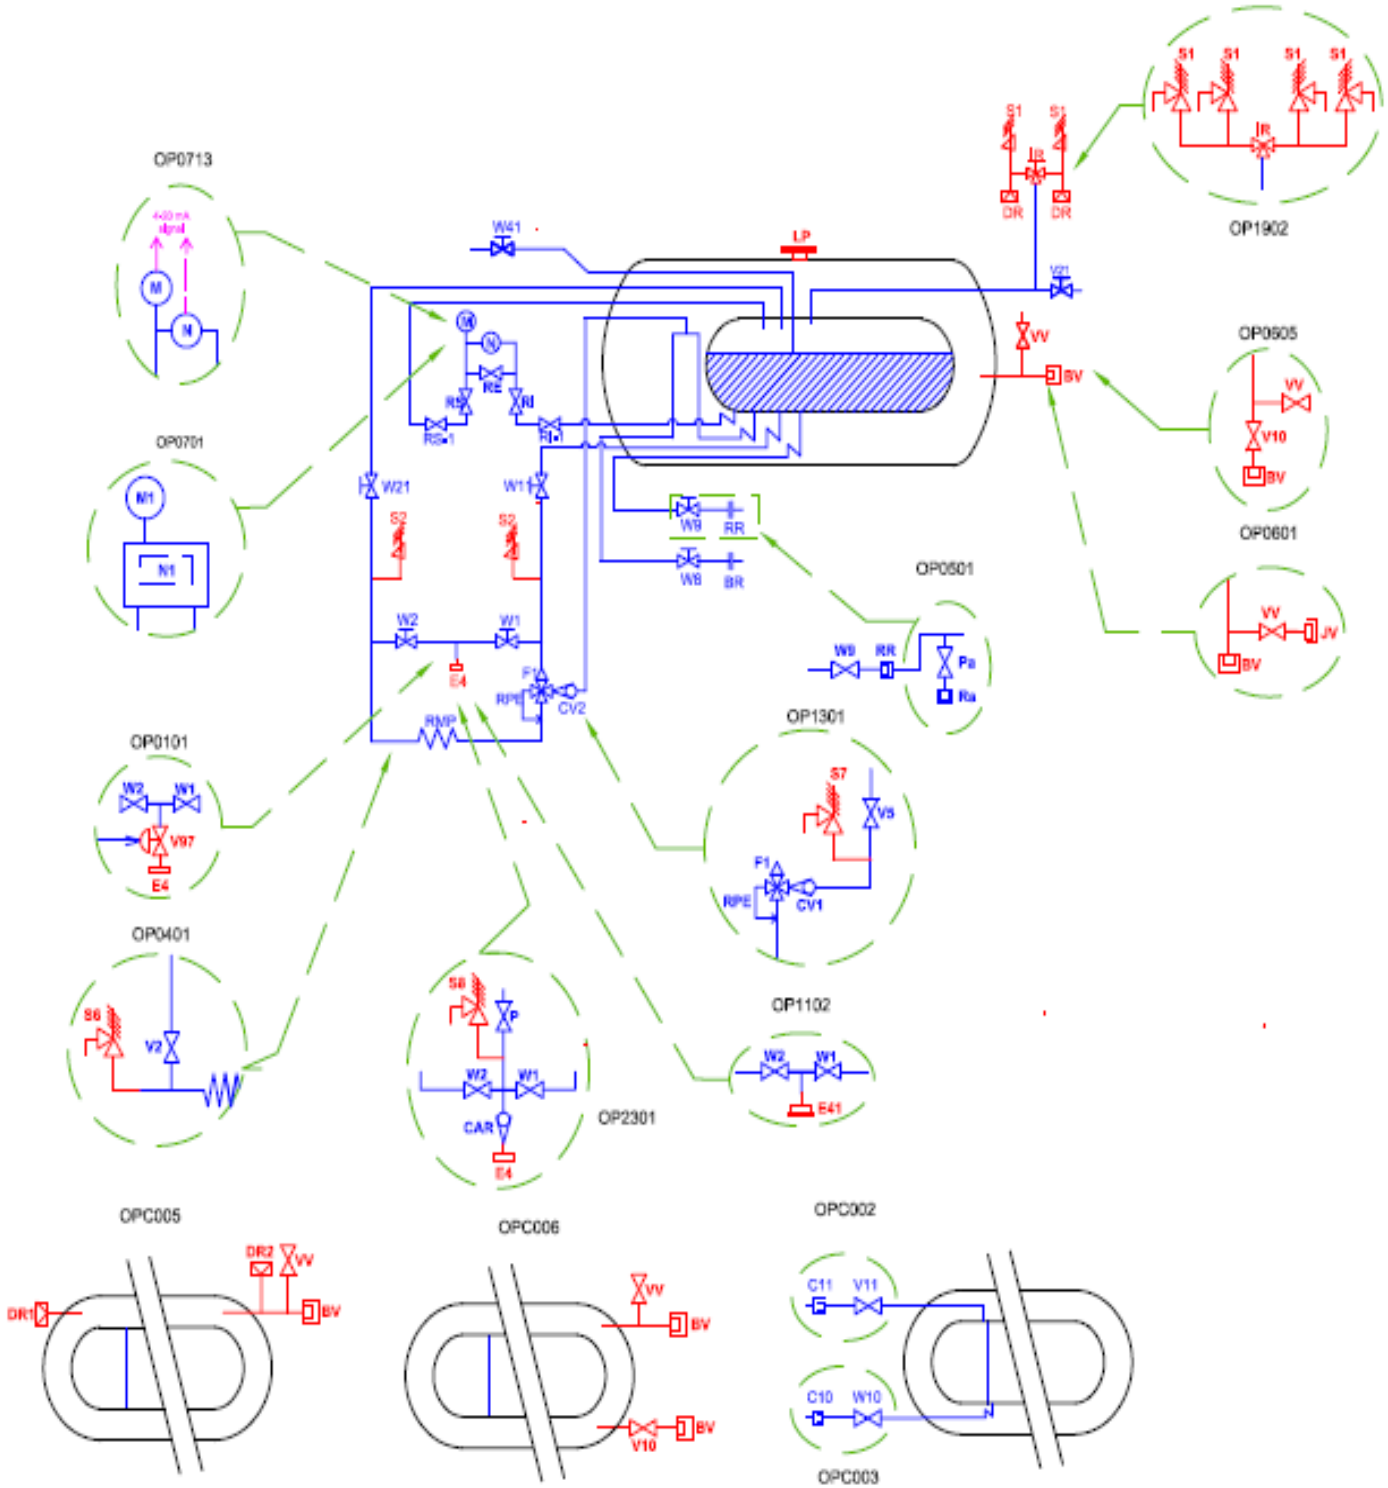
OP0713
4-20 mA signal
M
N
OP0701
M1
N1
OP0101
W2
W1
V97
E4
OP0401
S6
V2
W41
LP
M
N
RE
RS
RI
RS-1
RI-1
W21
W11
S2
S2
W2
W1
E4
F1
RPE
CV2
RMP
W9
RR
W8
BR
S1
S1
IR
DR
DR
S1
S1
S1
S1
IR
OP1902
V21
VV
BV
OP0505
VV
V10
BV
OP0601
VV
JV
BV
OP0501
W9
RR
Pa
Ra
OP1301
S7
V5
F1
RPE
CV1
OP1102
W2
W1
E41
S8
P
W2
W1
CAR
E4
OP2301
OPC005
DR2
VV
DR1
BV
OPC006
VV
BV
V10
BV
OPC002
C11
V11
C10
W10
OPC003